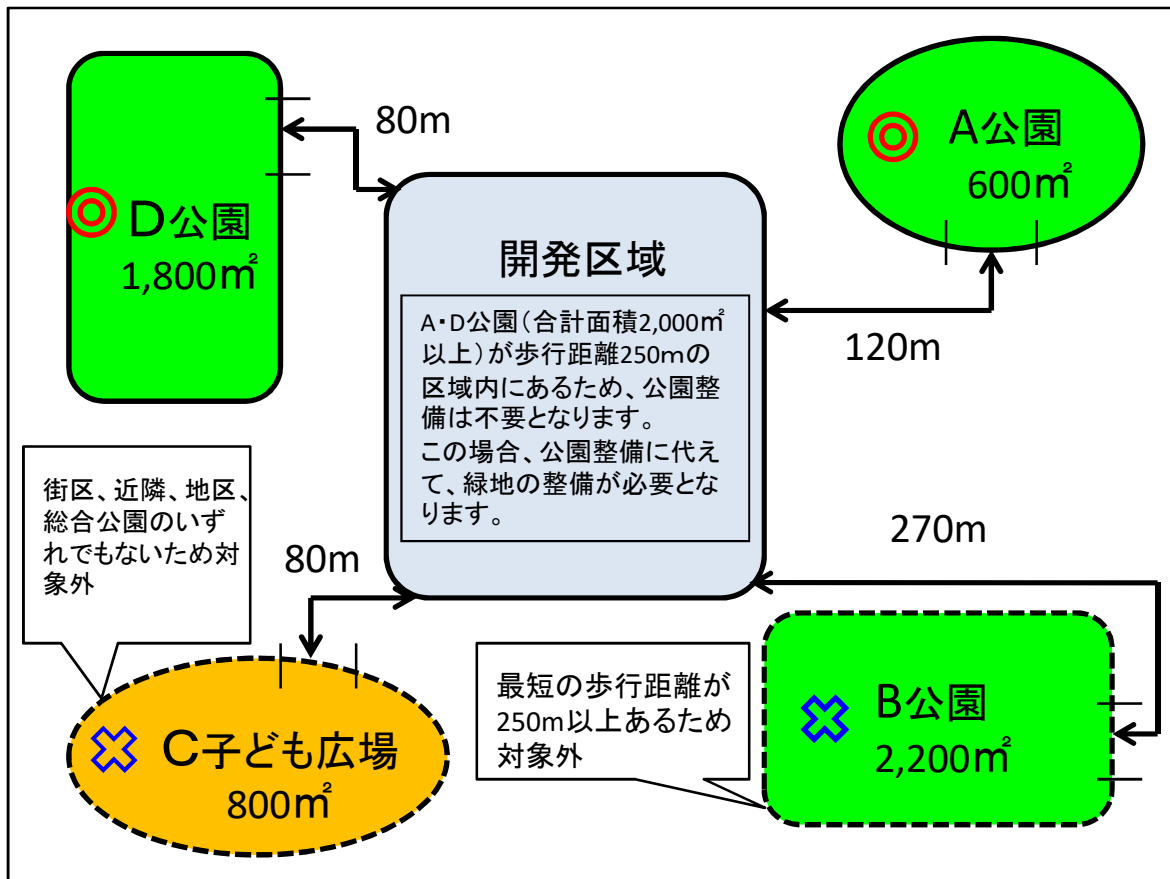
◎ D公園
1,800㎡

80m

◎ A公園
600㎡

開発区域

A・D公園（合計面積2,000㎡以上）が歩行距離250mの区域内にあるため、公園整備は不要となります。
この場合、公園整備に代えて、緑地の整備が必要となります。

120m

街区、近隣、地区、総合公園のいずれでもないため対象外

270m

80m

最短の歩行距離が250m以上あるため対象外

✖ B公園
2,200㎡

✖ C子ども広場
800㎡